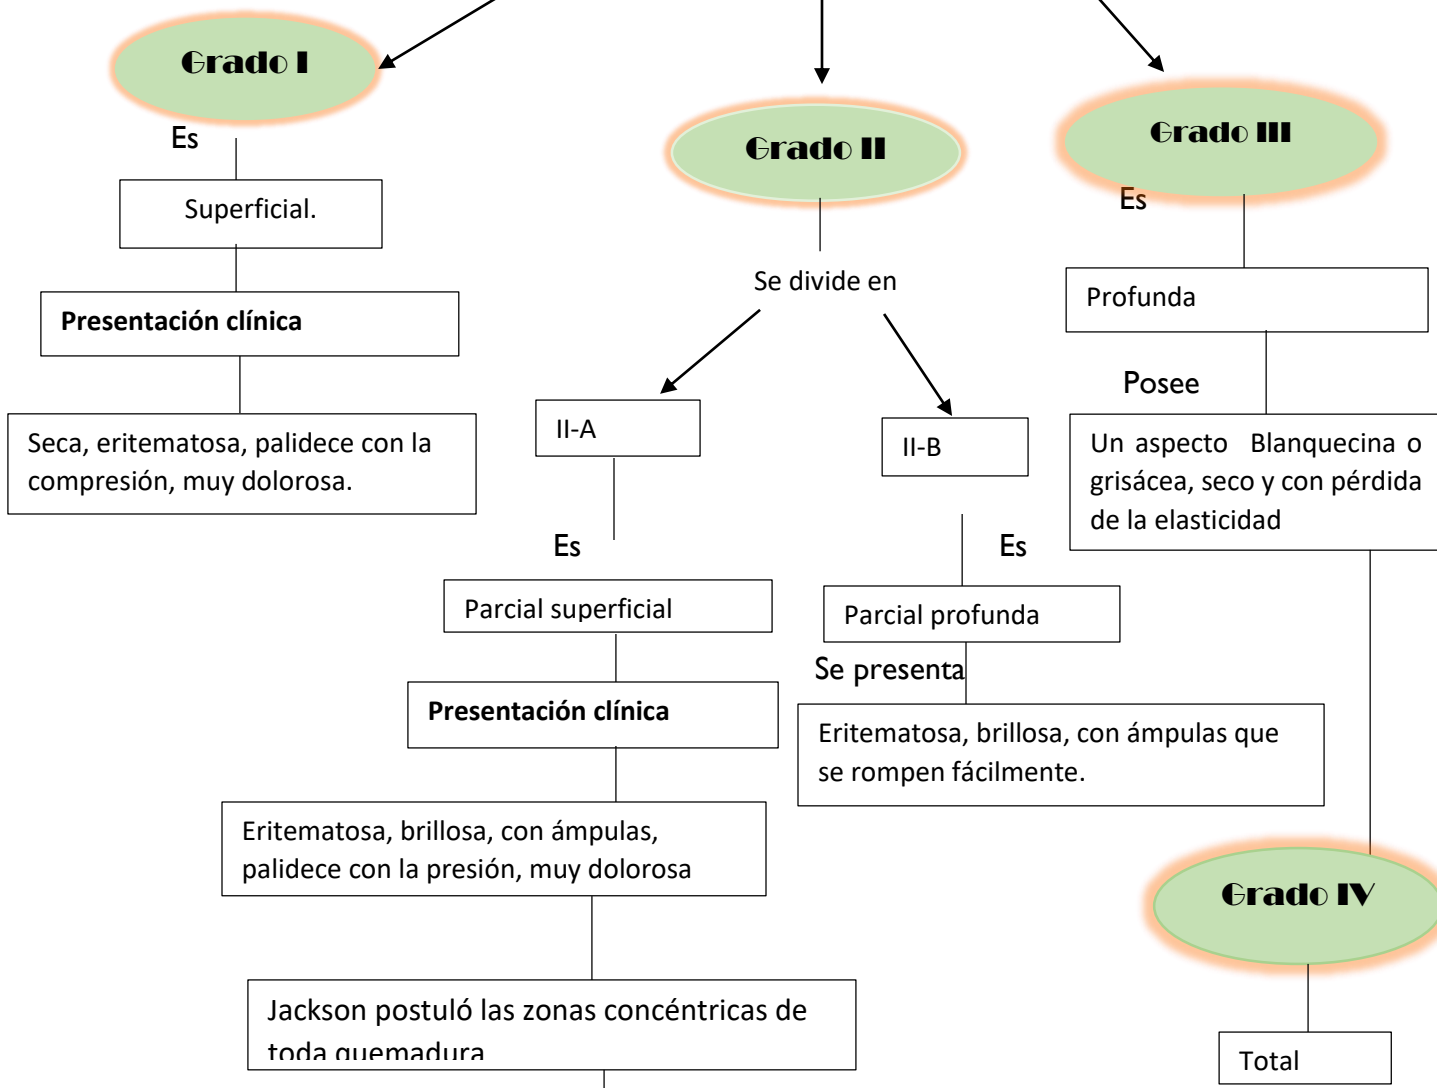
Grado I

Es

Superficial.

Presentación clínica

Seca, eritematosa, palidece con la compresión, muy dolorosa.

Grado II

Se divide en

II-A

Es

Parcial superficial

Presentación clínica

Eritematosa, brillosa, con ámpulas, palidece con la presión, muy dolorosa

Jackson postuló las zonas concéntricas de toda quemadura

II-B

Es

Parcial profunda

Se presenta

Eritematosa, brillosa, con ámpulas que se rompen fácilmente.

Grado III

Es

Profunda

Posee

Un aspecto Blanquecina o grisácea, seco y con pérdida de la elasticidad

Grado IV

Total